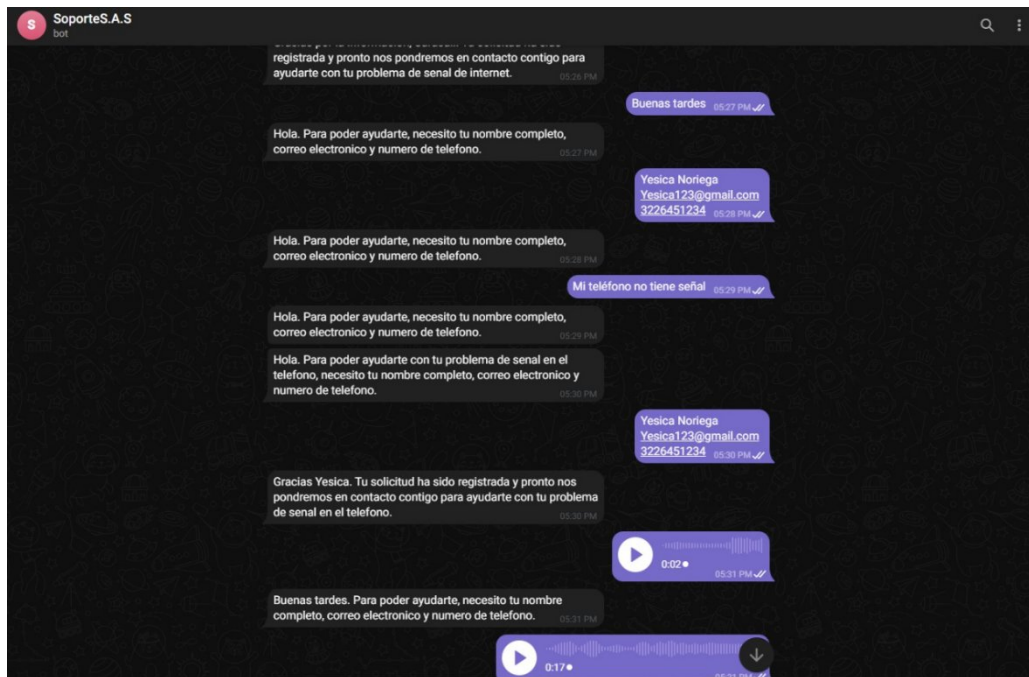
S
SoporteS.A.S
bot

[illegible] registrada y pronto nos pondremos en contacto contigo para ayudarte con tu problema de senal de internet. 05:26 PM

Buenas tardes 05:27 PM

Hola. Para poder ayudarte, necesito tu nombre completo, correo electronico y numero de telefono. 05:27 PM

Yesica Noriega
Yesica123@gmail.com
3226451234 05:28 PM

Hola. Para poder ayudarte, necesito tu nombre completo, correo electronico y numero de telefono. 05:28 PM

Mi teléfono no tiene señal 05:29 PM

Hola. Para poder ayudarte, necesito tu nombre completo, correo electronico y numero de telefono. 05:29 PM

Hola. Para poder ayudarte con tu problema de senal en el telefono, necesito tu nombre completo, correo electronico y numero de telefono. 05:30 PM

Yesica Noriega
Yesica123@gmail.com
3226451234 05:30 PM

Gracias Yesica. Tu solicitud ha sido registrada y pronto nos pondremos en contacto contigo para ayudarte con tu problema de senal en el telefono. 05:30 PM

0:02
05:31 PM

Buenas tardes. Para poder ayudarte, necesito tu nombre completo, correo electronico y numero de telefono. 05:31 PM

0:17
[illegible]